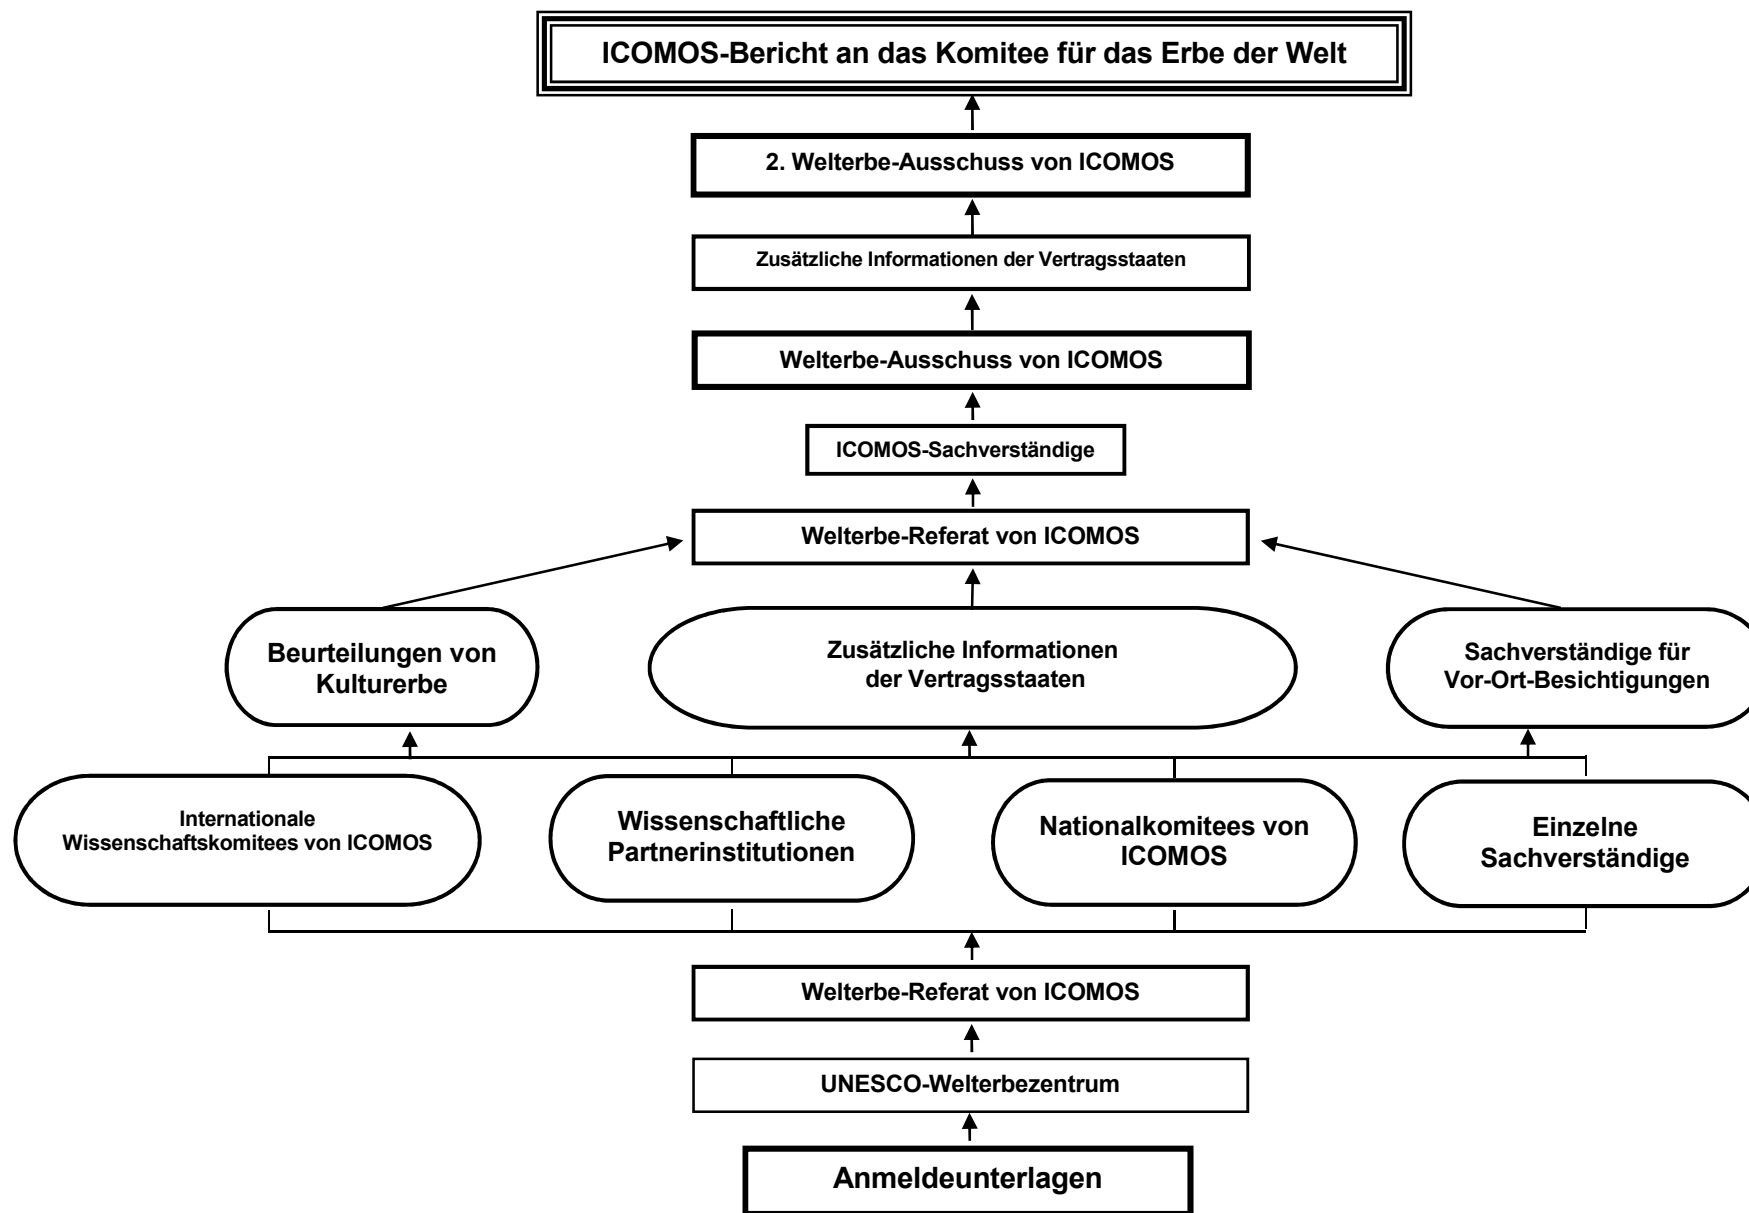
ICOMOS-Bericht an das Komitee für das Erbe der Welt

2. Welterbe-Ausschuss von ICOMOS

Zusätzliche Informationen der Vertragsstaaten

Welterbe-Ausschuss von ICOMOS

ICOMOS-Sachverständige

Welterbe-Referat von ICOMOS

Beurteilungen von Kulturerbe

Zusätzliche Informationen der Vertragsstaaten

Sachverständige für Vor-Ort-Besichtigungen

Internationale Wissenschaftskomitees von ICOMOS

Wissenschaftliche Partnerinstitutionen

Nationalkomitees von ICOMOS

Einzelne Sachverständige

Welterbe-Referat von ICOMOS

UNESCO-Welterbezentrum

Anmeldeunterlagen